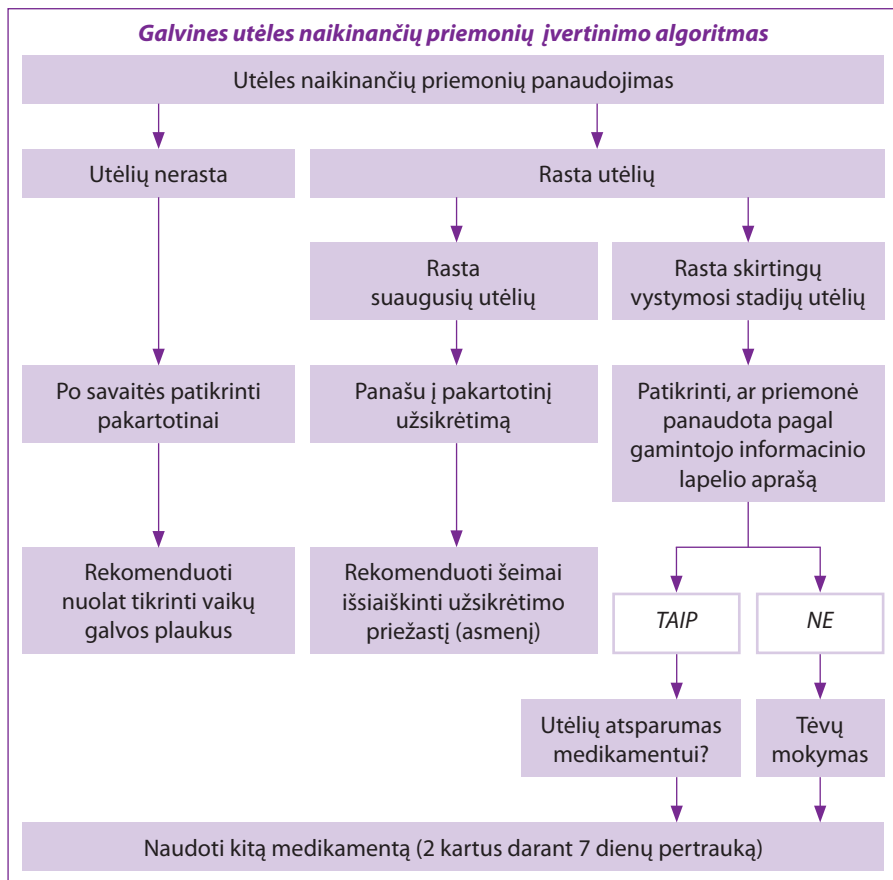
Galvines utėles naikinančių priemonių įvertinimo algoritmas

Utėles naikinančių priemonių panaudojimas

Utėlių nerasta

Rasta utėlių

Rasta suaugusių utėlių

Rasta skirtingų vystymosi stadijų utėlių

Po savaitės patikrinti pakartotinai

Panašu į pakartotinį užsikrėtimą

Patikrinti, ar priemonė panaudota pagal gamintojo informacinio lapelio aprašą

Rekomenduoti nuolat tikrinti vaikų galvos plaukus

Rekomenduoti šeimai išsiaiškinti užsikrėtimo priežastį (asmenį)

TAIP

NE

Utėlių atsparumas medikamentui?

Tėvų mokymas

Naudoti kitą medikamentą (2 kartus darant 7 dienų pertrauką)